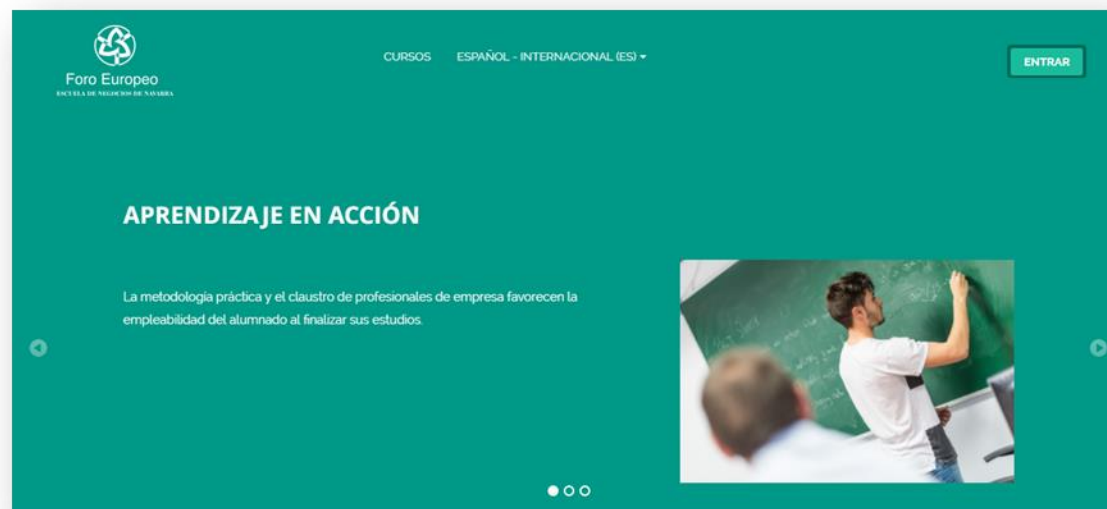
Foro Europeo
ESCUELA DE NEGOCIOS DE NAVARRA

CURSOS ESPAÑOL - INTERNACIONAL (ES)

ENTRAR

APRENDIZAJE EN ACCIÓN

La metodologia práctica y el claustro de profesionales de empresa favorecen la empleabilidad del alumnado al finalizar sus estudios.